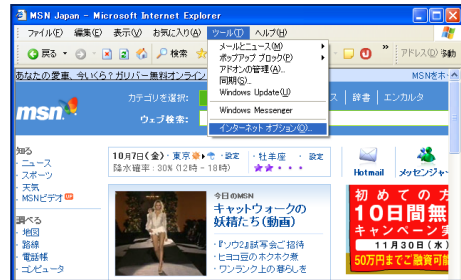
MSN Japan - Microsoft Internet Explorer

ファイル(F) 編集(E) 表示(V) お気に入り(A) ツール(T) ヘルプ(H)

戻る 検索 アドレス(D) 移動

あなたの愛車、今いくら?ガリバー無料オンライン

メールとニュース(M)
ポップアップ ブロック(P)
アドオンの管理(A)...
同期(S)...
Windows Update(U)
Windows Messenger
インターネット オプション(O)...

MSN本

msn

カテゴリを選択:

ウェブ検索:

| 辞書 | エンカルタ

知る
・ニュース
・スポーツ
・天気
・MSNビデオ

調べる
・地図
・路線
・乗換
・エピュータ

10月7日(金)・東京 ・設定 ・牡羊座 ・設定
降水確率:30%(12時 - 18時)

Hotmail メッセンジャー

今日のMSN
キャットウォークの妖精たち(動画)
・iPod 2台試写会ご招待
・ヒヨコ豆のホクホク煮
・ワンランク上の着こなし

初めての方
10日間無
キャンペーン
11月30日(水)
50万円まで ご融資可能